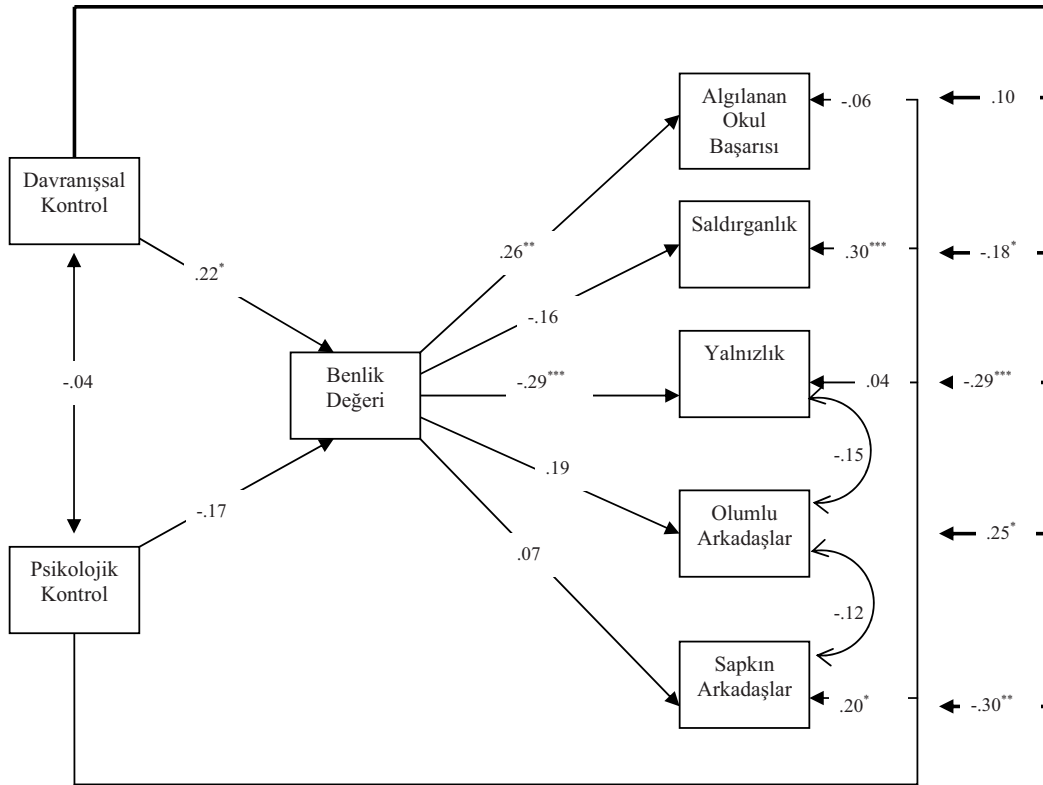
Davranışsal Kontrol

Psikolojik Kontrol

-.04

$.22^{*}$

-.17

Benlik Değeri

$.26^{**}$

-.16

$-.29^{***}$

.19

.07

Algılanan Okul Başarısı

Saldırganlık

Yalnızlık

Olumlu Arkadaşlar

Sapkın Arkadaşlar

-.15

-.12

-.06

$.30^{***}$

.04

$.20^{*}$

.10

$-.18^{*}$

$-.29^{***}$

$.25^{*}$

$-.30^{**}$